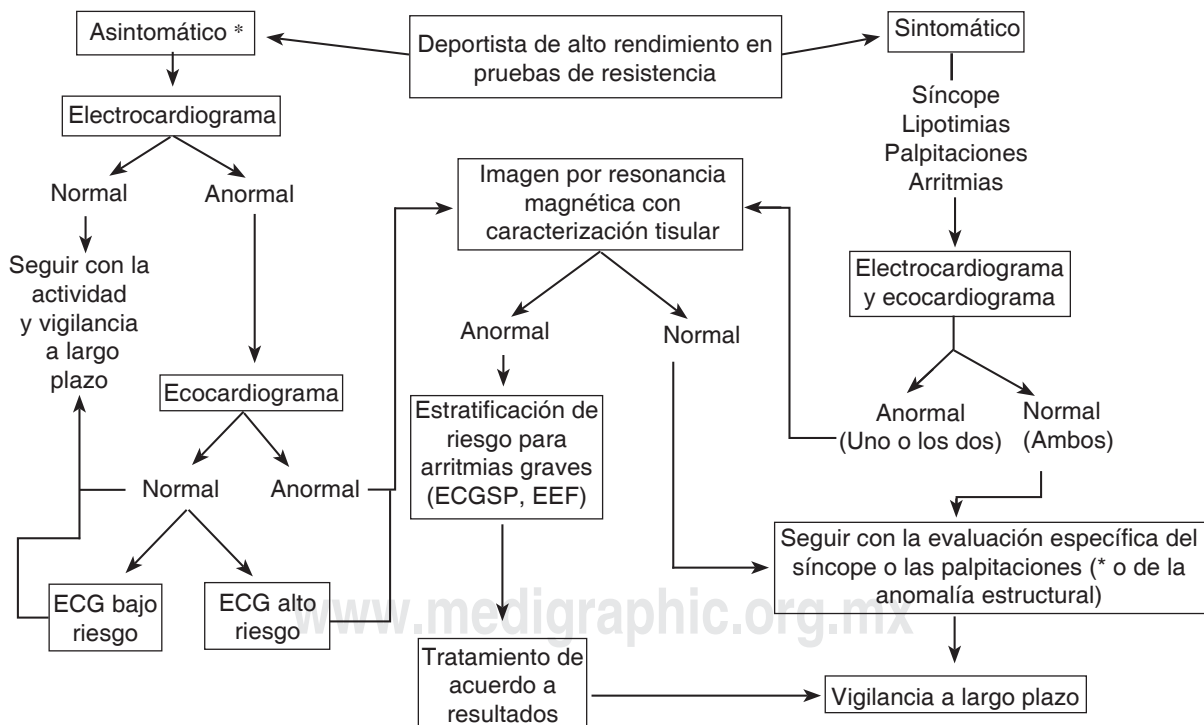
Asintomático *

Deportista de alto rendimiento en pruebas de resistencia

Sintomático

Síncope
Lipotimias
Palpitaciones
Arritmias

Electrocardiograma

Normal

Anormal

Seguir con la actividad y vigilancia a largo plazo

Imagen por resonancia magnética con caracterización tisular

Electrocardiograma y ecocardiograma

Anormal

Normal

Ecocardiograma

Estratificación de riesgo para arritmias graves (ECGSP, EEF)

Anormal (Uno o los dos)

Normal (Ambos)

Normal

Anormal

Seguir con la evaluación específica del síncope o las palpitaciones (* o de la anomalía estructural)

ECG bajo riesgo

ECG alto riesgo

www.medigraphic.org.mx

Tratamiento de acuerdo a resultados

Vigilancia a largo plazo